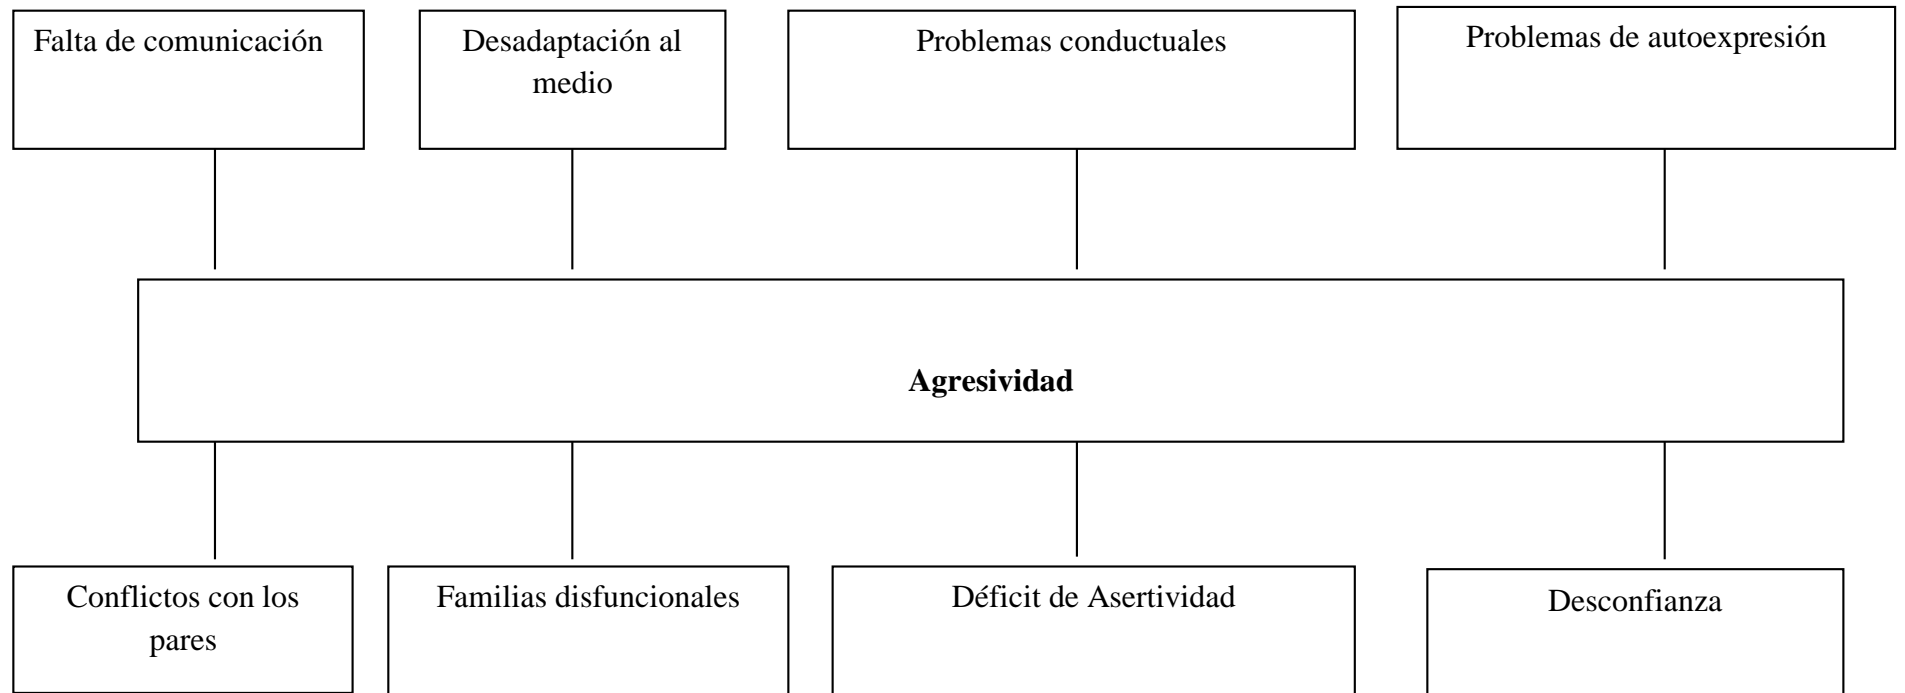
Falta de comunicación

Desadaptación al medio

Problemas conductuales

Problemas de autoexpresión

**Agresividad**

Conflictos con los pares

Familias disfuncionales

Déficit de Asertividad

Desconfianza